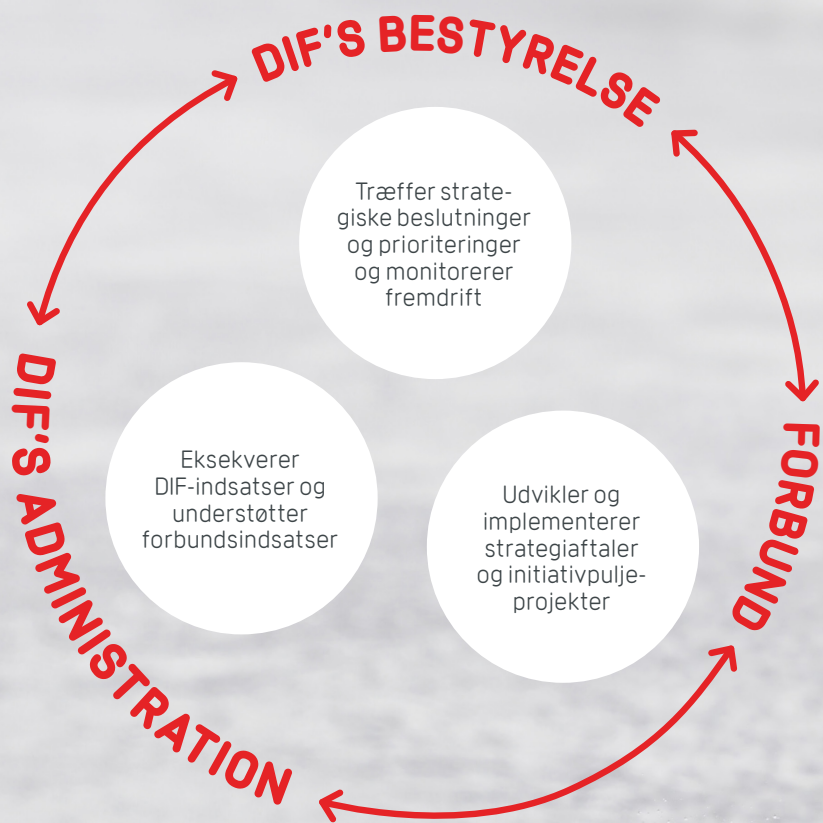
DIF'S BESTYRELSE

Træffer strategiske beslutninger og prioriteringer og monitorerer fremdrift

FORBUND

Udvikler og implementerer strategiaftaler og initiativpulje-projekter

DIF'S ADMINISTRATION

Eksekverer DIF-indsatser og understøtter forbundsindsatser